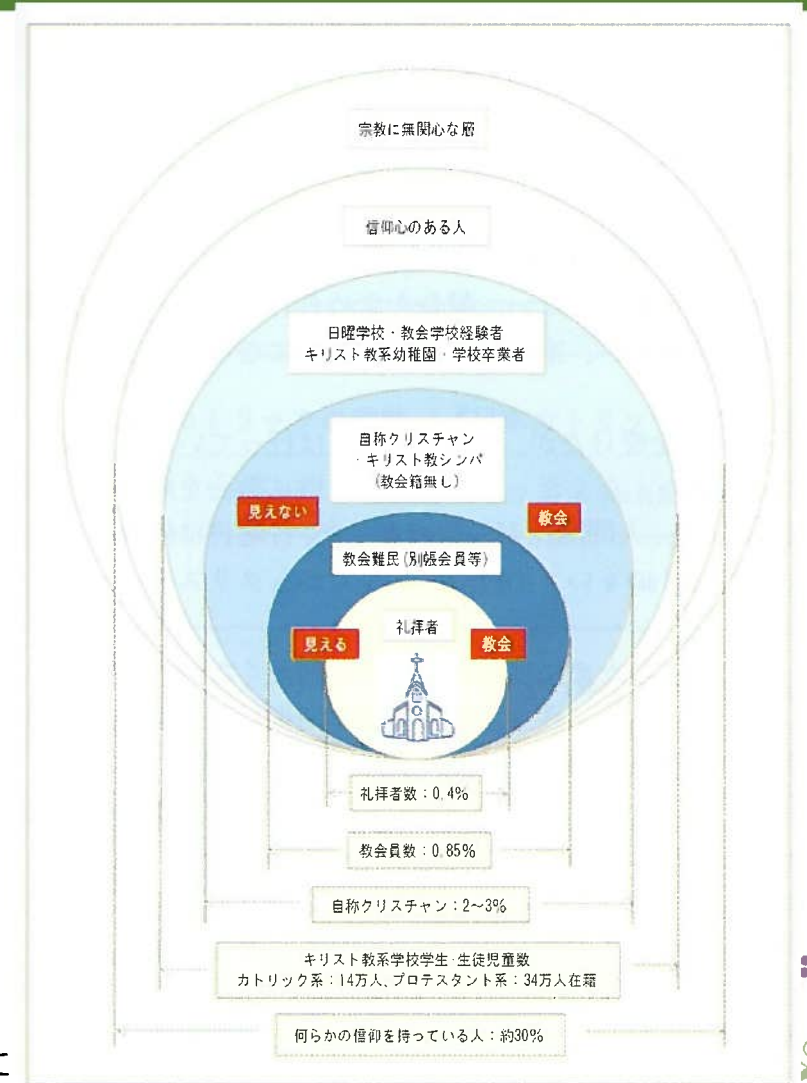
宗教に無関心な層

信仰心のある人

日曜学校・教会学校経験者
キリスト教系幼稚園・学校卒業者

自称クリスチャン
・キリスト教シンパ
(教会籍無し)

見えない

教会

教会難民(別帳会員等)

見える

礼拝者

教会

礼拝者数：0.4%

教会員数：0.85%

自称クリスチャン：2~3%

キリスト教系学校学生·生徒児童数
カトリック系：14万人、プロテスタント系：34万人在籍

何らかの信仰を持っている人：約30%